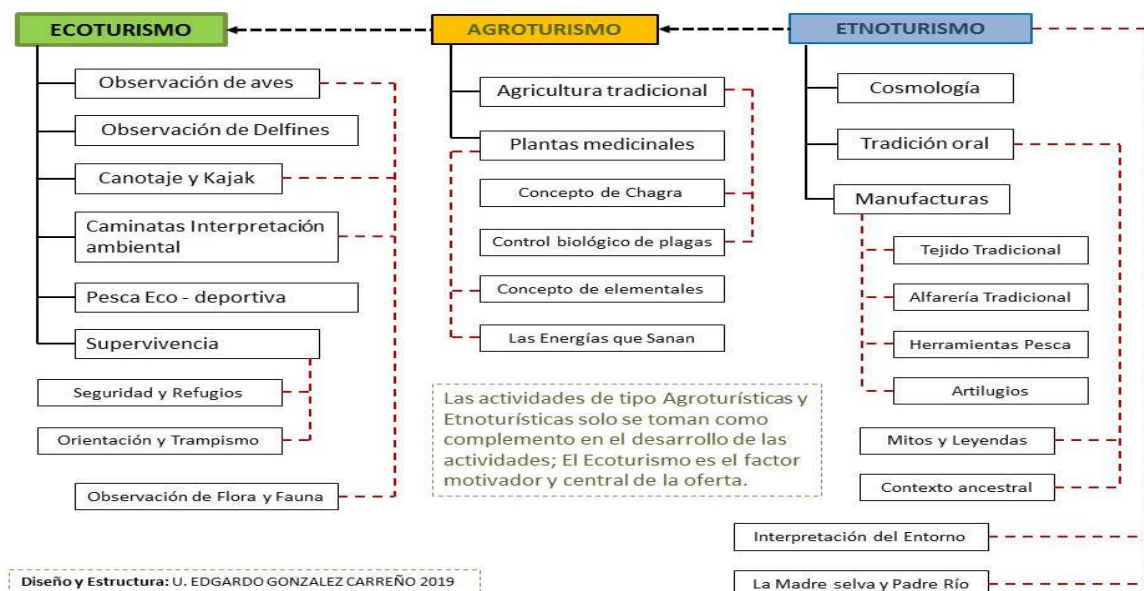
ECOTURISMO

AGROTURISMO

ETNOTURISMO

Observación de aves

Observación de Delfines

Canotaje y Kajak

Caminatas Interpretación ambiental

Pesca Eco - deportiva

Supervivencia

Seguridad y Refugios

Orientación y Trampismo

Observación de Flora y Fauna

Agricultura tradicional

Plantas medicinales

Concepto de Chagra

Control biológico de plagas

Concepto de elementales

Las Energías que Sanan

Las actividades de tipo Agroturísticas y Etnoturísticas solo se toman como complemento en el desarrollo de las actividades; El Ecoturismo es el factor motivador y central de la oferta.

Cosmología

Tradición oral

Manufacturas

Tejido Tradicional

Alfarería Tradicional

Herramientas Pesca

Artilugios

Mitos y Leyendas

Contexto ancestral

Interpretación del Entorno

La Madre selva y Padre Río

Diseño y Estructura: U. EDGARDO GONZALEZ CARREÑO 2019